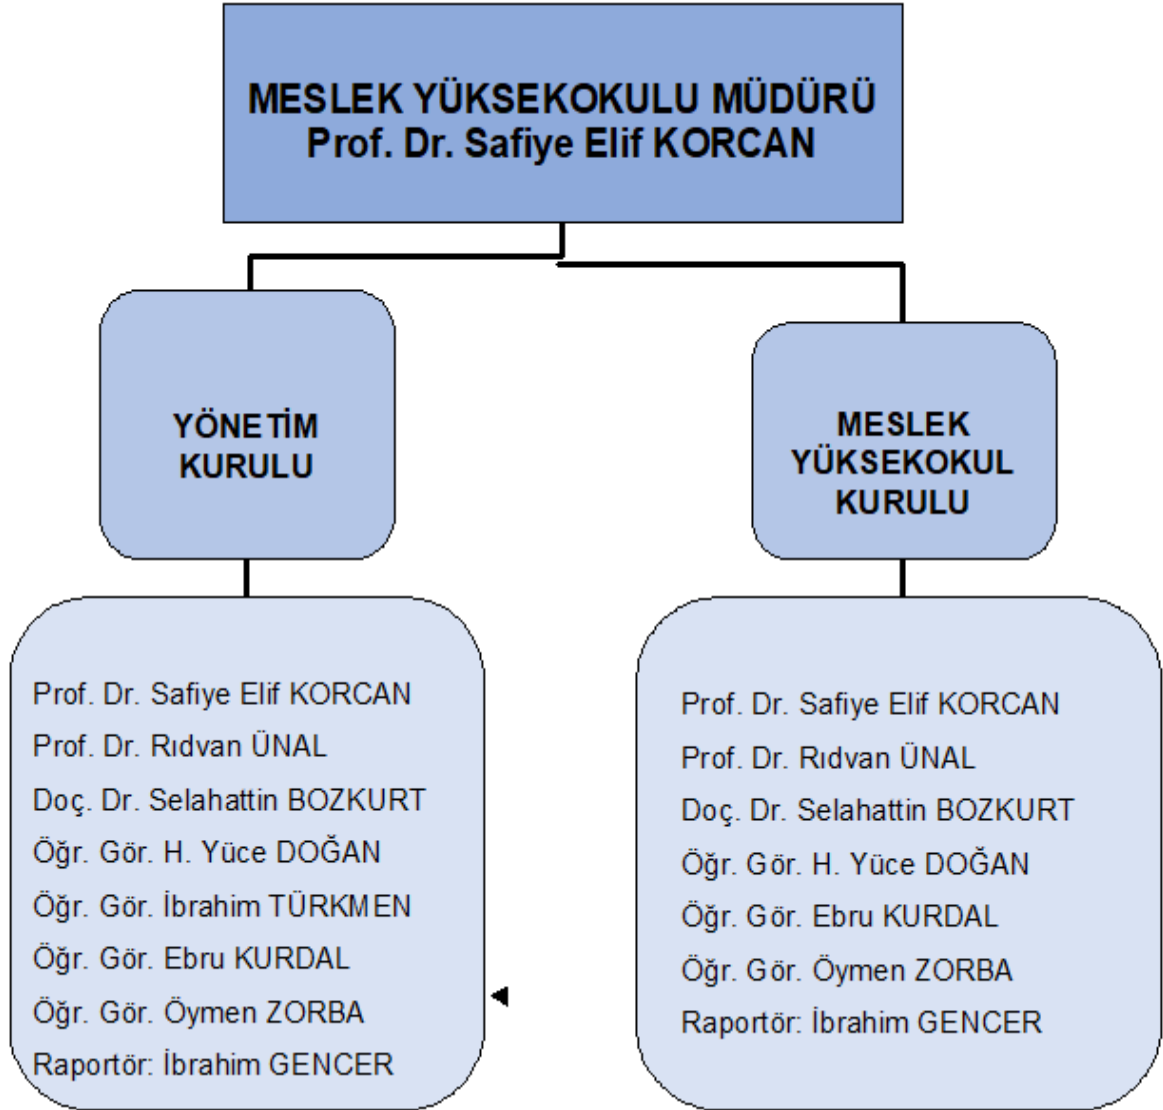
MESLEK YÜKSEKOKULU MÜDÜRÜ
Prof. Dr. Safiye Elif KORCAN

YÖNETİM KURULU

MESLEK YÜKSEKOKUL KURULU

Prof. Dr. Safiye Elif KORCAN
Prof. Dr. Rıdvan ÜNAL
Doç. Dr. Selahattin BOZKURT
Öğr. Gör. H. Yüce DOĞAN
Öğr. Gör. İbrahim TÜRKMEN
Öğr. Gör. Ebru KURDAL
Öğr. Gör. Öymen ZORBA
Raportör: İbrahim GENCER

Prof. Dr. Safiye Elif KORCAN
Prof. Dr. Rıdvan ÜNAL
Doç. Dr. Selahattin BOZKURT
Öğr. Gör. H. Yüce DOĞAN
Öğr. Gör. Ebru KURDAL
Öğr. Gör. Öymen ZORBA
Raportör: İbrahim GENCER